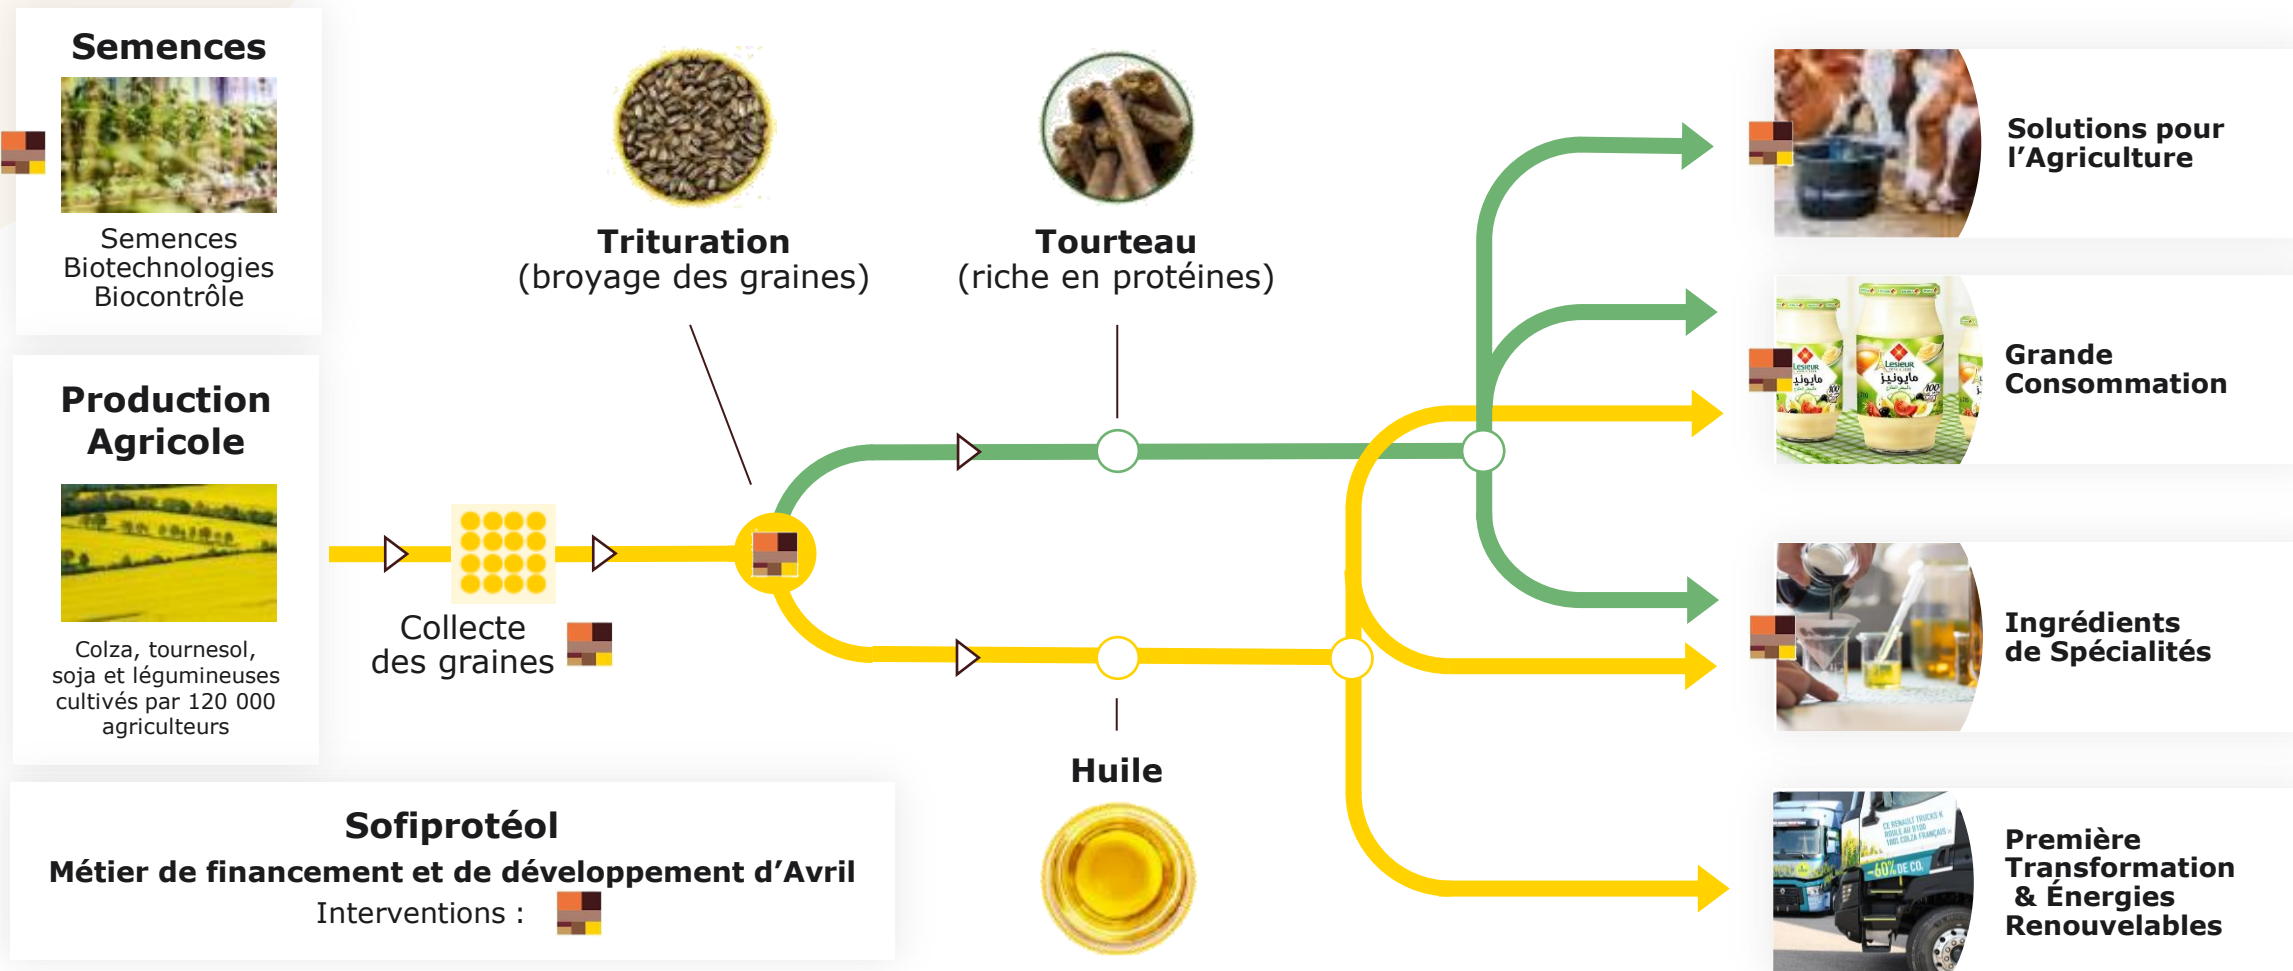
Semences

Semences
Biotechnologies
Biocontrôle

Production Agricole

Colza, tournesol, soja et légumineuses cultivés par 120 000 agriculteurs

Collecte des graines

Trituration
(broyage des graines)

Tourteau
(riche en protéines)

Huile

Sofiprotéol
Métier de financement et de développement d'Avril
Interventions :

Solutions pour l'Agriculture

Grande Consommation

Ingrédients de Spécialités

Première Transformation & Énergies Renouvelables